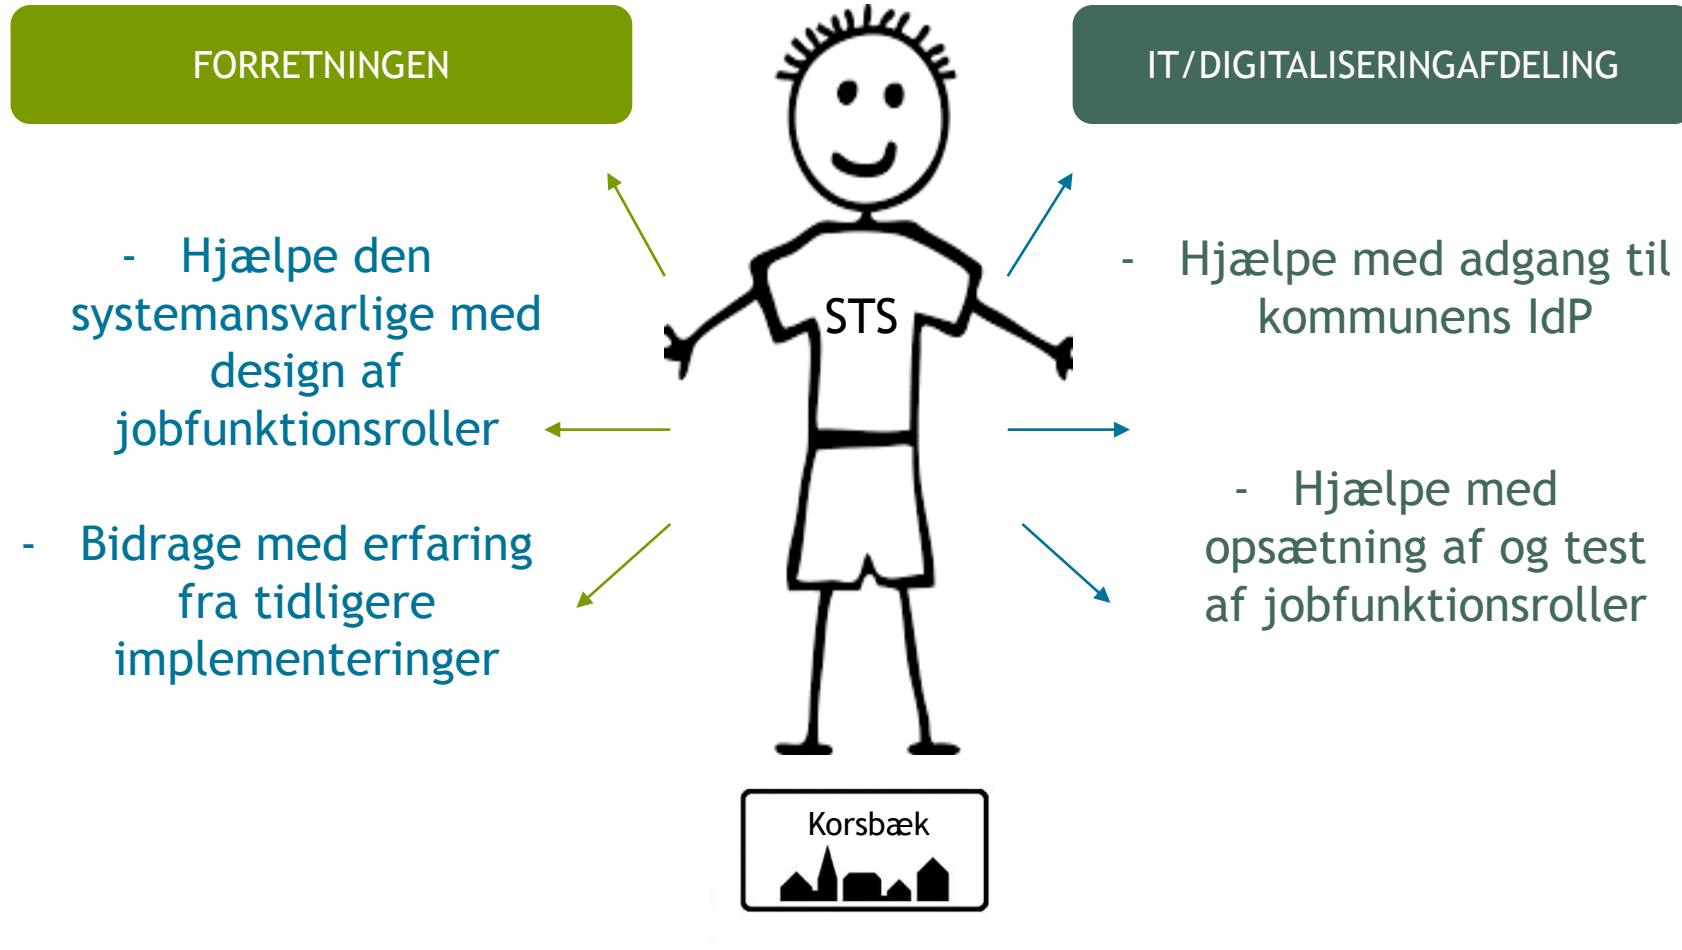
FORRETNINGEN

IT/DIGITALISERINGAFDELING

- Hjælpe den systemansvarlige med design af jobfunktionsroller

- Bidrage med erfaring fra tidligere implementeringer

STS

- Hjælpe med adgang til kommunens IdP

- Hjælpe med opsætning af og test af jobfunktionsroller

Korsbæk